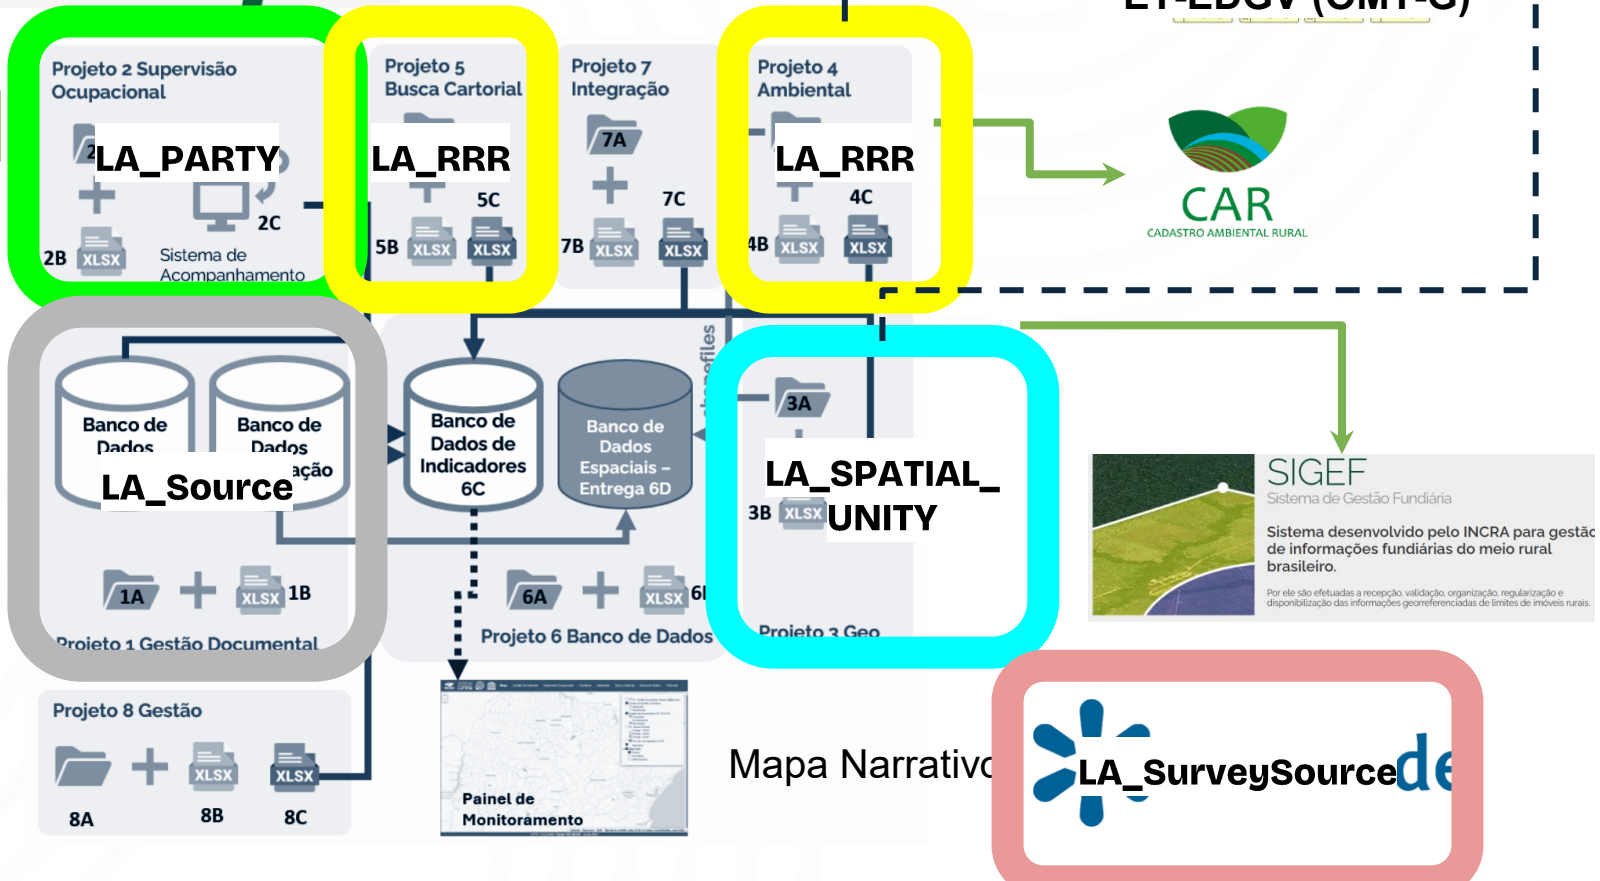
ET-EDGV (OMT-G)

Projeto 2 Supervisão Ocupacional

LA_PARTY

2B XLSX

2C

Sistema de Acompanhamento

Projeto 5 Busca Cartorial

LA_RRR

5B XLSX

5C XLSX

Projeto 7 Integração

7A

7B XLSX

7C XLSX

Projeto 4 Ambiental

LA_RRR

4B XLSX

4C XLSX

CAR

CADASTRO AMBIENTAL RURAL

Banco de Dados

Banco de Dados

ação

LA_Source

Banco de Dados de Indicadores 6C

Banco de Dados Espaciais – Entrega 6D

shapefiles

1A

XLSX 1B

Projeto 1 Gestão Documental

6A

XLSX 6I

Projeto 6 Banco de Dados

3A

LA_SPATIAL_UNITY

3B XLSX

Projeto 3 Geo

SIGEF

Sistema de Gestão Fundiária

Sistema desenvolvido pelo INCRA para gestão de informações fundiárias do meio rural brasileiro.

Por ele são efetuadas a recepção, validação, organização, regularização e disponibilização das informações georreferenciadas de limites de imóveis rurais.

Projeto 8 Gestão

XLSX

XLSX

8A

8B

8C

Painel de Monitoramento

Mapa Narrativo

LA_SurveySource

de